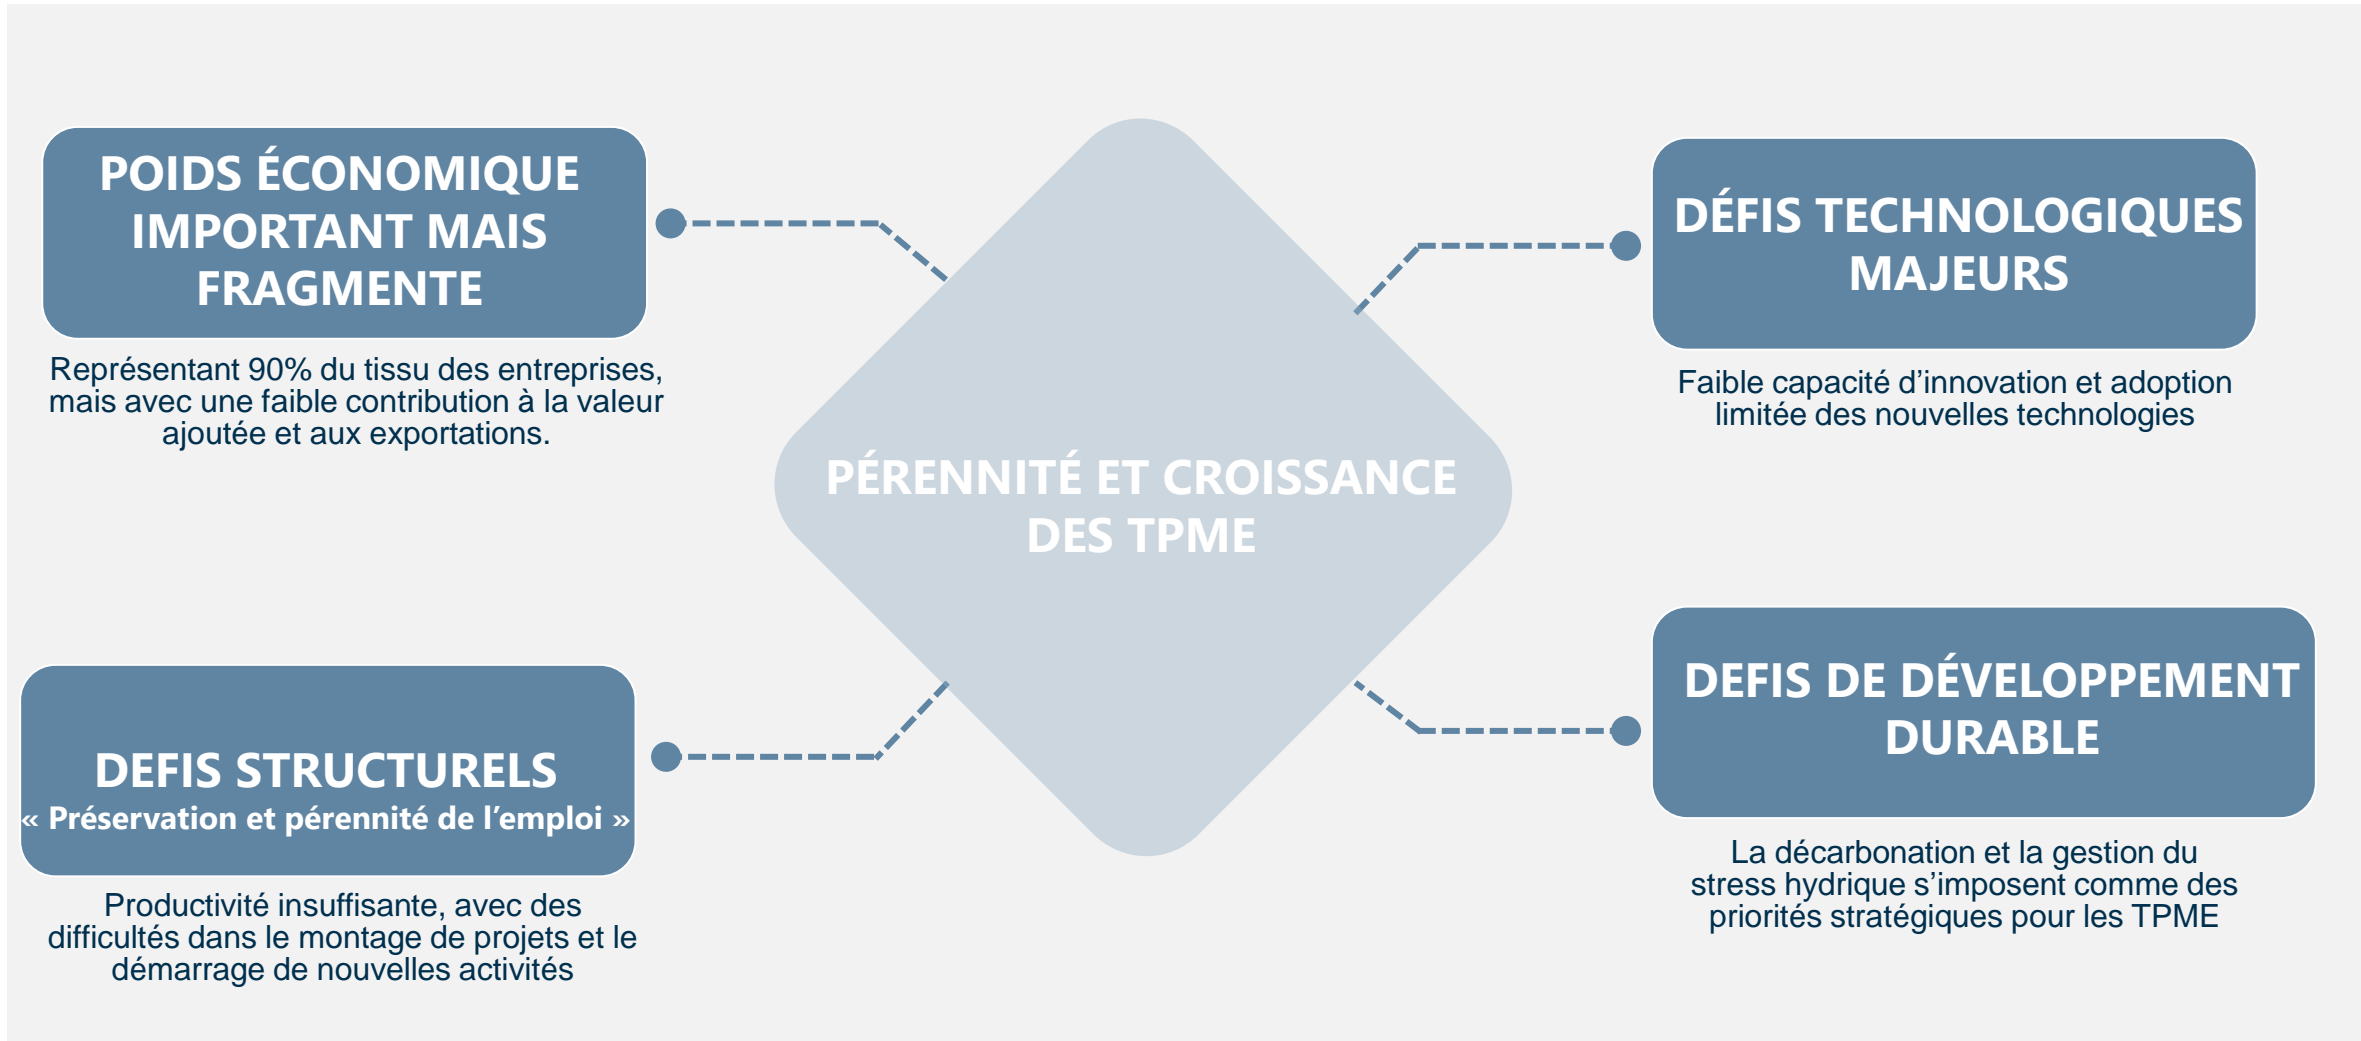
POIDS ÉCONOMIQUE IMPORTANT MAIS FRAGMENTE

Représentant 90% du tissu des entreprises, mais avec une faible contribution à la valeur ajoutée et aux exportations.

PÉRENNITÉ ET CROISSANCE DES TPME

DÉFIS TECHNOLOGIQUES MAJEURS

Faible capacité d'innovation et adoption limitée des nouvelles technologies

DEFIS STRUCTURELS
« Préservation et pérennité de l'emploi »

Productivité insuffisante, avec des difficultés dans le montage de projets et le démarrage de nouvelles activités

DEFIS DE DÉVELOPPEMENT DURABLE

La décarbonation et la gestion du stress hydrique s'imposent comme des priorités stratégiques pour les TPME